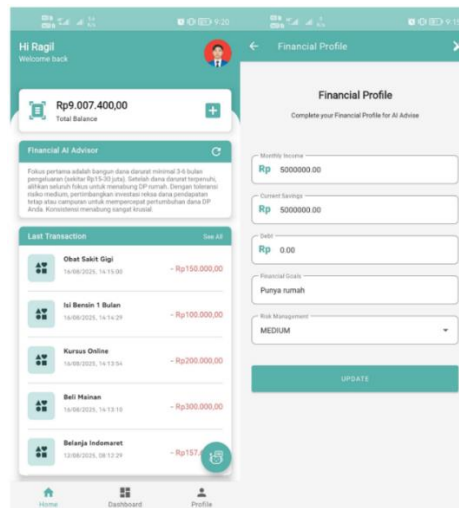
9:20

Hi Ragil
Welcome back

Rp9.007.400,00
Total Balance

Financial AI Advisor

Fokus pertama adalah bangun dana darurat minimal 3-6 bulan pengeluaran (sekitar Rp15-30 juta). Setelah dana darurat terpenuhi, alihkan seluruh fokus untuk menabung DP rumah. Dengan toleransi risiko medium, pertimbangkan investasi reksa dana pendapatan tetap atau campuran untuk mempercepat pertumbuhan dana DP Anda. Konsistensi menabung sangat krusial.

Last Transaction
See All

Obat Sakit Gigi
16/08/2025, 14:15:00
- Rp150.000,00

Isi Bensin 1 Bulan
16/08/2025, 14:14:29
- Rp100.000,00

Kursus Online
16/08/2025, 14:13:54
- Rp200.000,00

Beli Mainan
16/08/2025, 14:13:13
- Rp300.000,00

Belanja Indomaret
12/08/2025, 08:12:29
- Rp157.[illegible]

Home
Dashboard
Profile

9:1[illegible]

Financial Profile

Financial Profile
Complete your Financial Profile for AI Advise

Monthly Income
Rp 5000000.00

Current Savings
Rp 5000000.00

Debt
Rp 0.00

Financial Goals
Punya rumah

Risk Management
MEDIUM

UPDATE